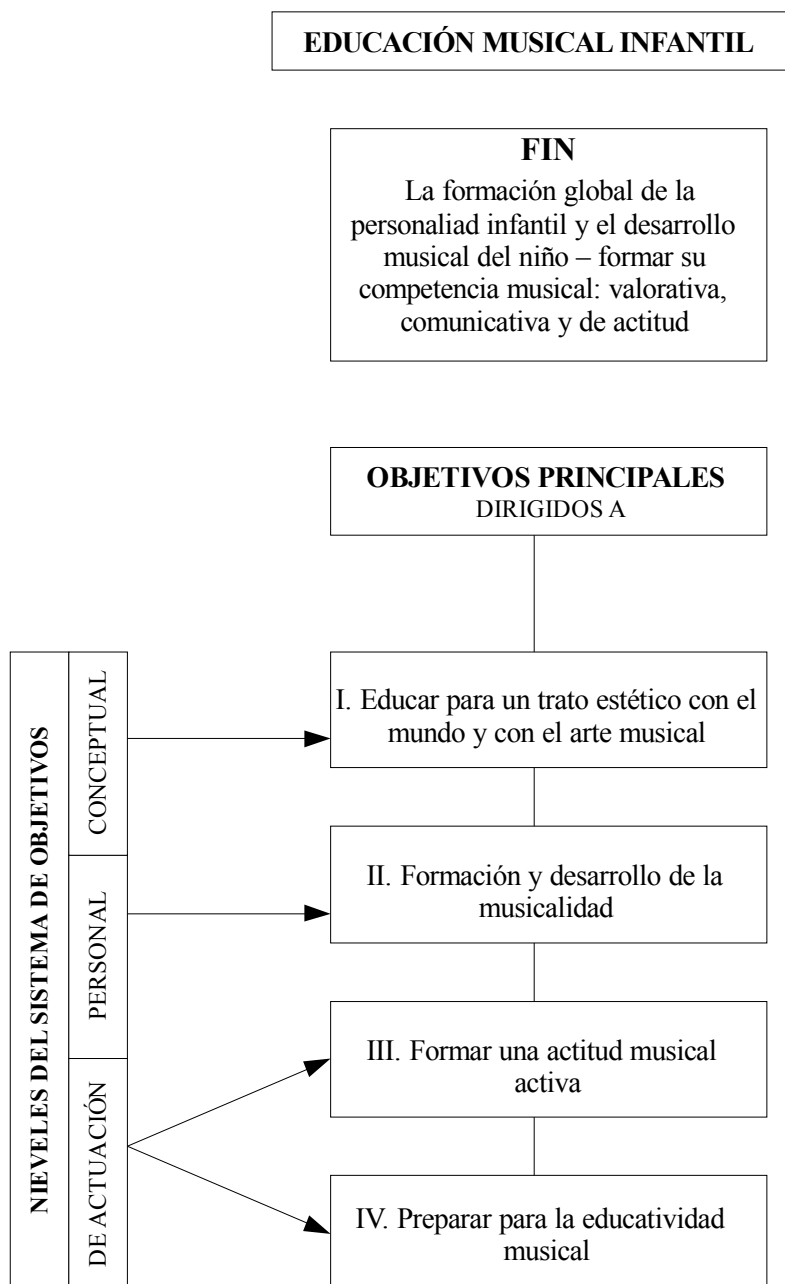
EDUCACIÓN MUSICAL INFANTIL

FIN
La formación global de la personaliad infantil y el desarrollo musical del niño – formar su competencia musical: valorativa, comunicativa y de actitud

OBJETIVOS PRINCIPALES
DIRIGIDOS A

NIEVELES DEL SISTEMA DE OBJETIVOS

CONCEPTUAL

PERSONAL

DE ACTUACIÓN

I. Educar para un trato estético con el mundo y con el arte musical

II. Formación y desarrollo de la musicalidad

III. Formar una actitud musical activa

IV. Preparar para la educatividad musical